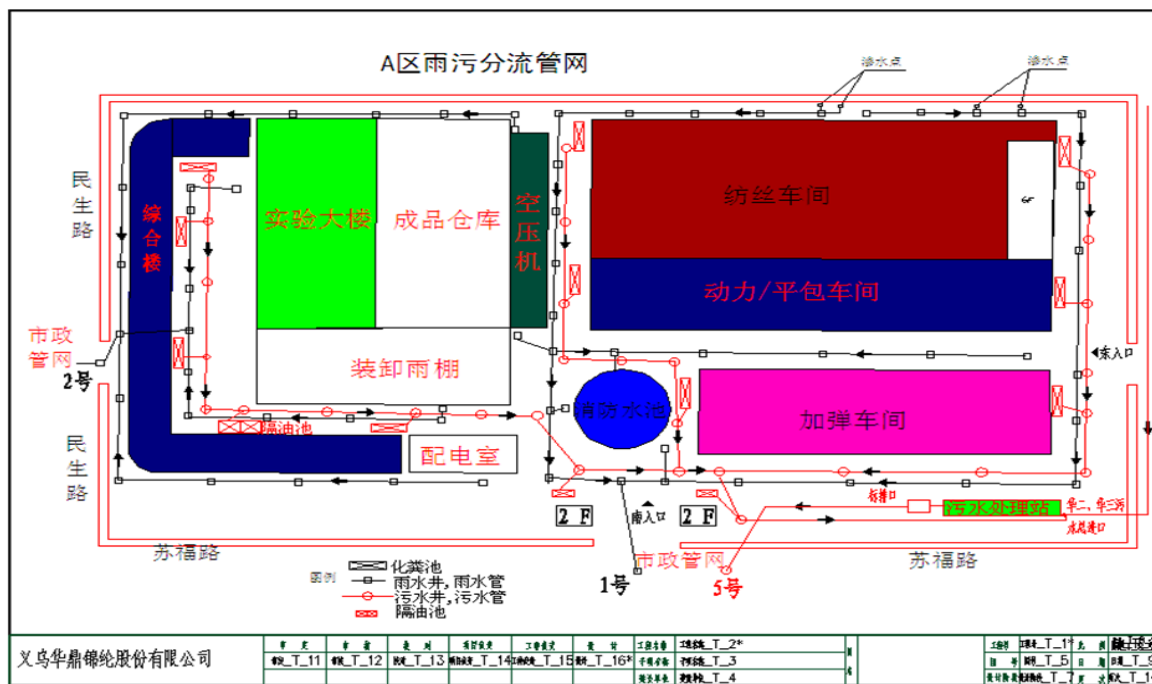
A区雨污分流管网

渗水点

渗水点

民生路

综合楼

实验大楼

成品仓库

空压机

纺丝车间

6F

动力/平包车间

市政管网

2号

装卸雨棚

东入口

消防水池

加弹车间

隔油池

民生路

配电室

2F

南入口

2F

污水处理站

车二、车三污水总排口

苏福路

图例

化粪池

雨水井, 雨水管

污水井, 污水管

隔油池

1号

市政管网

5号

苏福路

义乌华鼎锦纶股份有限公司

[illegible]_T_11 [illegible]_T_12 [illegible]_T_13 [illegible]_T_14 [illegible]_T_15 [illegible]_T_16 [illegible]_T_2 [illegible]_T_3 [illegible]_T_4 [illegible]_T_1 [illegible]_T_5 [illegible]_T_7 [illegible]_T_9